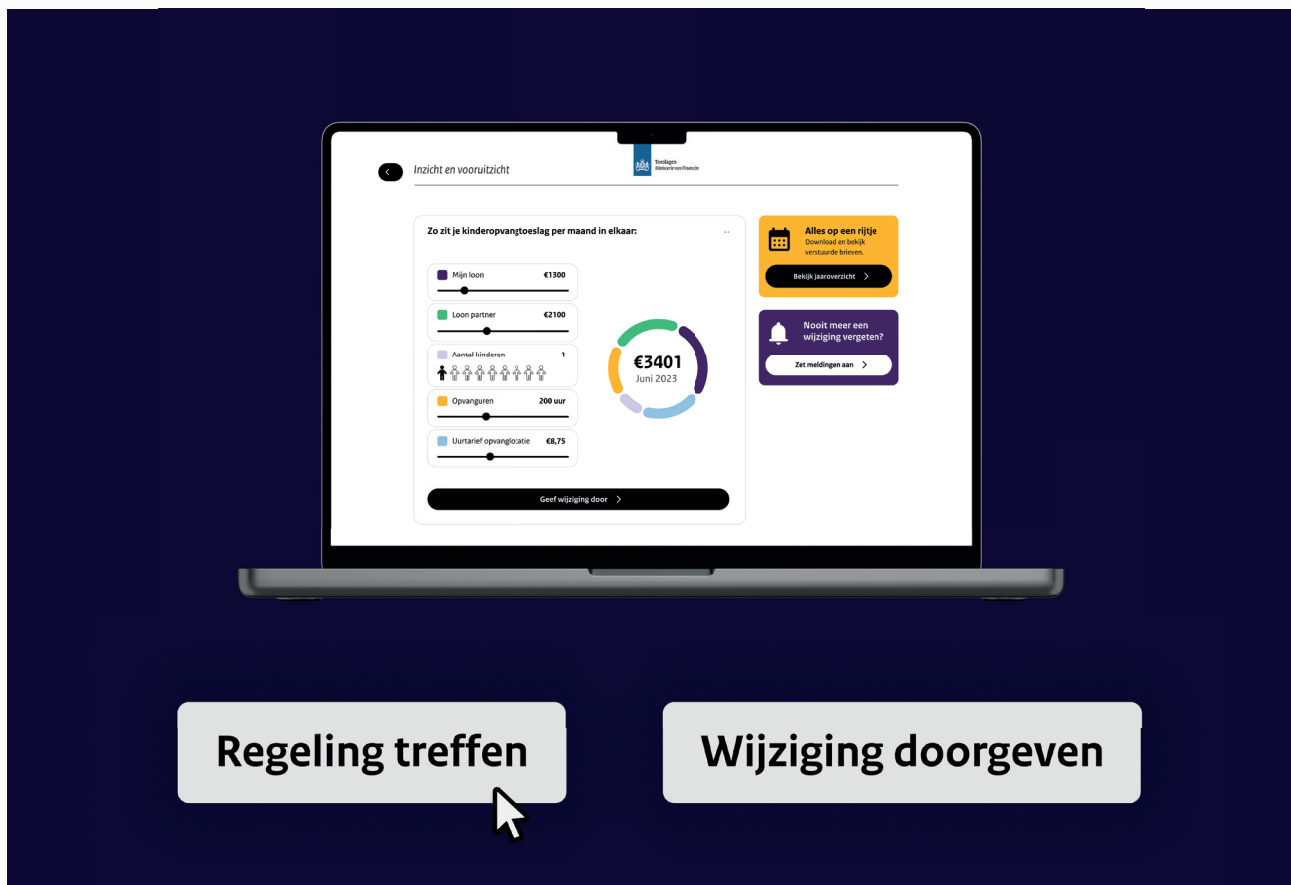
Inzicht en vooruitzicht

Toeslagen
Ministerie van Financiën

Zo zit je kinderopvangtoeslag per maand in elkaar:

Mijn loon €1300

Loon partner €2100

Aantal kinderen 1

Opvanguren 200 uur

Uurtarief opvanglocatie €8,75

€3401
Juni 2023

Geef wijziging door

Alles op een rijtje
Download en bekijk verstuurde brieven.

Bekijk jaaroverzicht

Nooit meer een wijziging vergeten?

Zet meldingen aan

Regeling treffen

Wijziging doorgeven